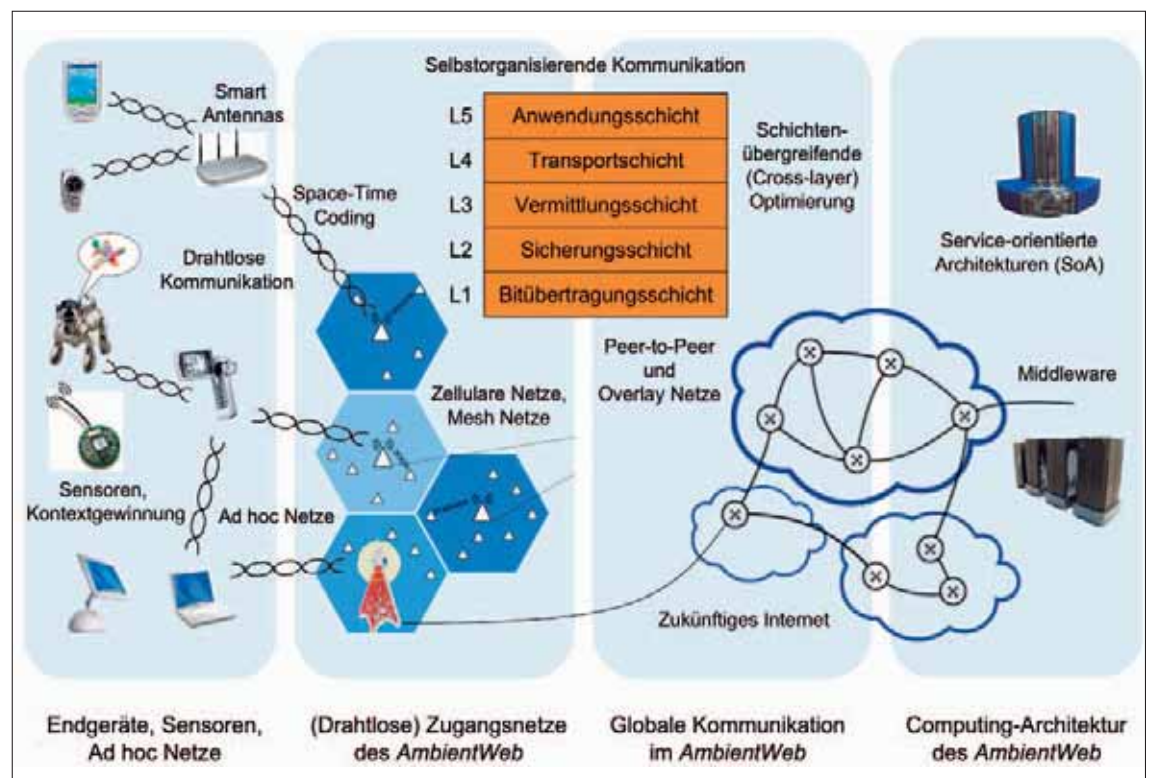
Selbstorganisierende Kommunikation

Smart Antennas

| L5 | Anwendungsschicht |
|---|---|
| L4 | Transportschicht |
| L3 | Vermittlungsschicht |
| L2 | Sicherungsschicht |
| L1 | Bitübertragungsschicht |

Schichtenübergreifende (Cross-layer) Optimierung

Space-Time Coding

Drahtlose Kommunikation

Service-orientierte Architekturen (SoA)

Peer-to-Peer und Overlay Netze

Middleware

Zellulare Netze, Mesh Netze

Sensoren, Kontextgewinnung

Ad hoc Netze

Zukünftiges Internet

Endgeräte, Sensoren, Ad hoc Netze

(Drahtlose) Zugangsnetze des *AmbientWeb*

Globale Kommunikation im *AmbientWeb*

Computing-Architektur des *AmbientWeb*